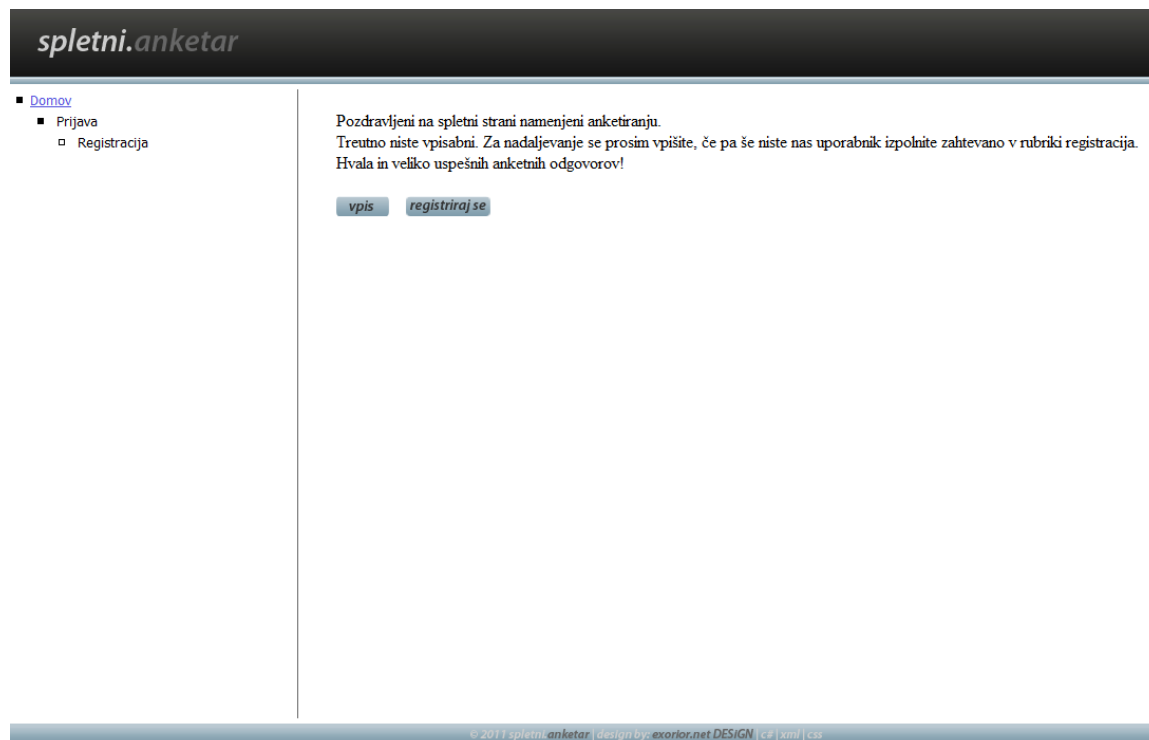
spletni.anketar

Domov
Prijava
Registracija

Pozdravljeni na spletni strani namenjeni anketiranju.
Treutno niste vpisabni. Za nadaljevanje se prosim vpišite, če pa še niste nas uporabnik izpolnite zahtevano v rubriki registracija.
Hvala in veliko uspešnih anketnih odgovorov!

vpis
registriraj se

© 2011 spletni.anketar | design by: exorior.net DESIGN | c# | xml | css